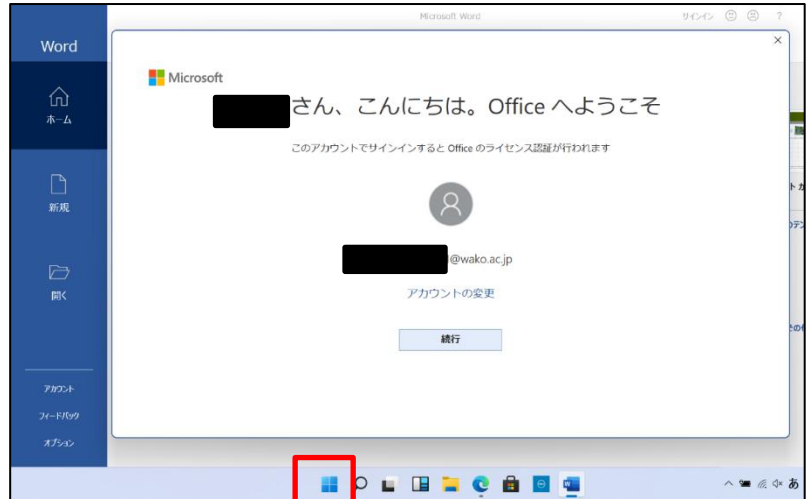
Microsoft Word

サインイン ☺ ☹ ?

Word

ホーム

新規

開く

アカウント

フィードバック

オプション

×

Microsoft

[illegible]さん、こんにちは。Office へようこそ

このアカウントでサインインすると Office のライセンス認証が行われます

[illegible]@wako.ac.jp

アカウントの変更

続行

あ